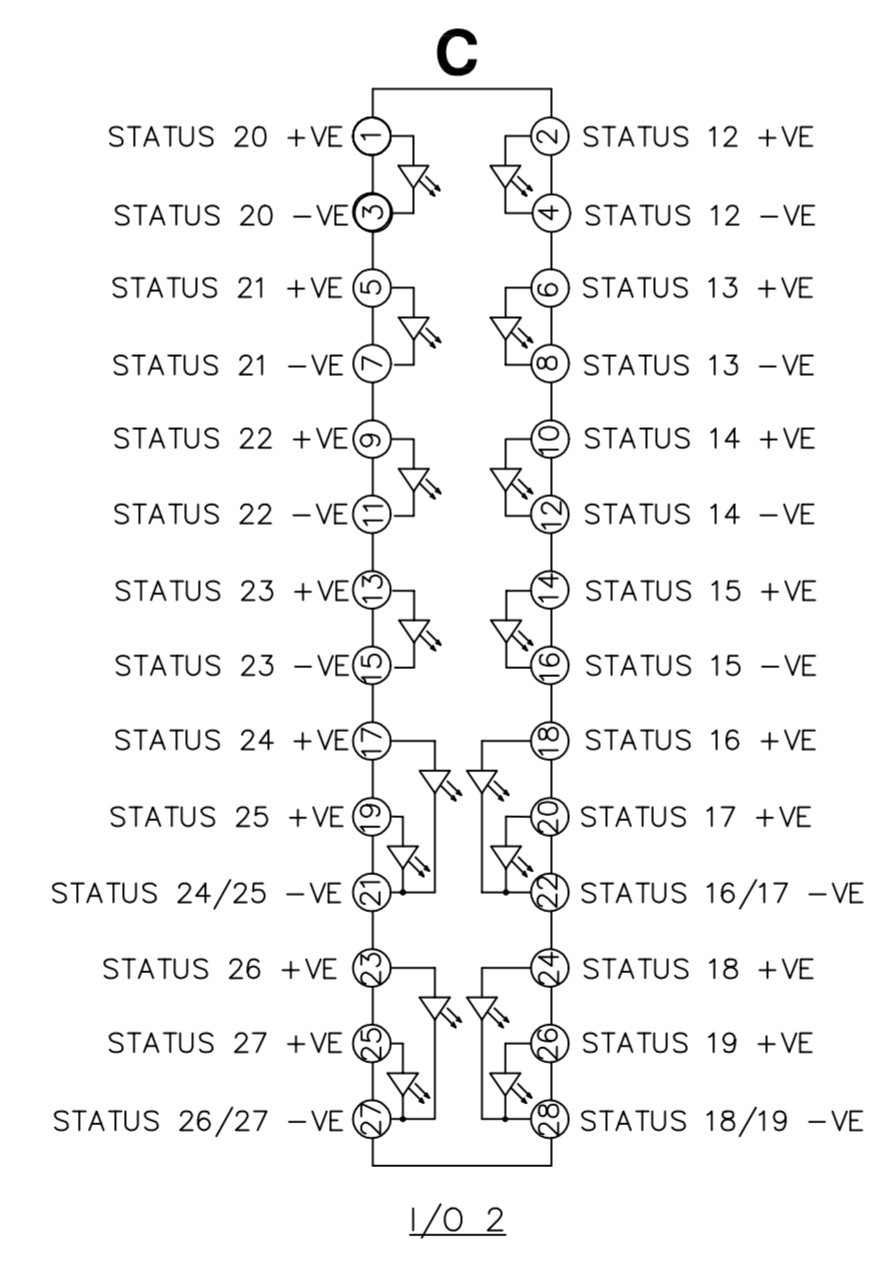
C

STATUS 20 +VE 1
2 STATUS 12 +VE
STATUS 20 −VE 3
4 STATUS 12 −VE
STATUS 21 +VE 5
6 STATUS 13 +VE
STATUS 21 −VE 7
8 STATUS 13 −VE
STATUS 22 +VE 9
10 STATUS 14 +VE
STATUS 22 −VE 11
12 STATUS 14 −VE
STATUS 23 +VE 13
14 STATUS 15 +VE
STATUS 23 −VE 15
16 STATUS 15 −VE
STATUS 24 +VE 17
18 STATUS 16 +VE
STATUS 25 +VE 19
20 STATUS 17 +VE
STATUS 24/25 −VE 21
22 STATUS 16/17 −VE
STATUS 26 +VE 23
24 STATUS 18 +VE
STATUS 27 +VE 25
26 STATUS 19 +VE
STATUS 26/27 −VE 27
28 STATUS 18/19 −VE

I/O 2